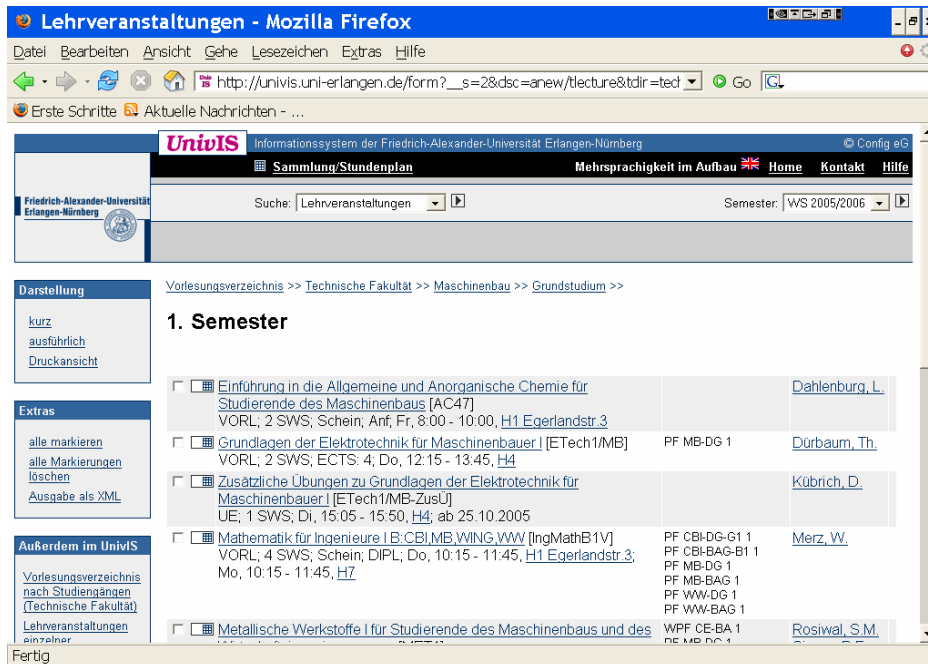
Lehrveranstaltungen - Mozilla Firefox

Datei Bearbeiten Ansicht Gehe Lesezeichen Extras Hilfe

http://univis.uni-erlangen.de/form?__s=2&dsc=anew/tlecture&tdir=tec Go

Erste Schritte Aktuelle Nachrichten - ...

UnivIS Informationssystem der Friedrich-Alexander-Universität Erlangen-Nürnberg © Config eG

Sammlung/Stundenplan

Mehrsprachigkeit im Aufbau Home Kontakt Hilfe

Friedrich-Alexander-Universität Erlangen-Nürnberg

Suche: Lehrveranstaltungen

Semester: WS 2005/2006

Darstellung

kurz
ausführlich
Druckansicht

Extras

alle markieren
alle Markierungen löschen
Ausgabe als XML

Außerdem im UnivIS

Vorlesungsverzeichnis nach Studiengängen (Technische Fakultät)
Lehrveranstaltungen einzelner

Vorlesungsverzeichnis >> Technische Fakultät >> Maschinenbau >> Grundstudium >>

1. Semester

| | | |
|---|---|---|
| Einführung in die Allgemeine und Anorganische Chemie für Studierende des Maschinenbaus [AC47] VORL; 2 SWS; Schein; Anf; Fr, 8:00 - 10:00, H1 Egerlandstr.3 | | Dahlenburg, L. |
| Grundlagen der Elektrotechnik für Maschinenbauer I [ETech1/MB] VORL; 2 SWS; ECTS: 4; Do, 12:15 - 13:45, H4 | PF MB-DG 1 | Dürbaum, Th. |
| Zusätzliche Übungen zu Grundlagen der Elektrotechnik für Maschinenbauer I [ETech1/MB-ZusÜ] UE; 1 SWS; Di, 15:05 - 15:50, H4; ab 25.10.2005 | | Kübrich, D. |
| Mathematik für Ingenieure I B:CBI,MB,WING,WW [IngMathB1V] VORL; 4 SWS; Schein; DIPL; Do, 10:15 - 11:45, H1 Egerlandstr.3; Mo, 10:15 - 11:45, H7 | PF CBI-DG-G1 1 PF CBI-BAG-B1 1 PF MB-DG 1 PF MB-BAG 1 PF WW-DG 1 PF WW-BAG 1 | Merz, W. |
| Metallische Werkstoffe I für Studierende des Maschinenbaus und des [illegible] | WPF CE-BA 1 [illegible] | Rosiwal, S.M. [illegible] |

Fertig